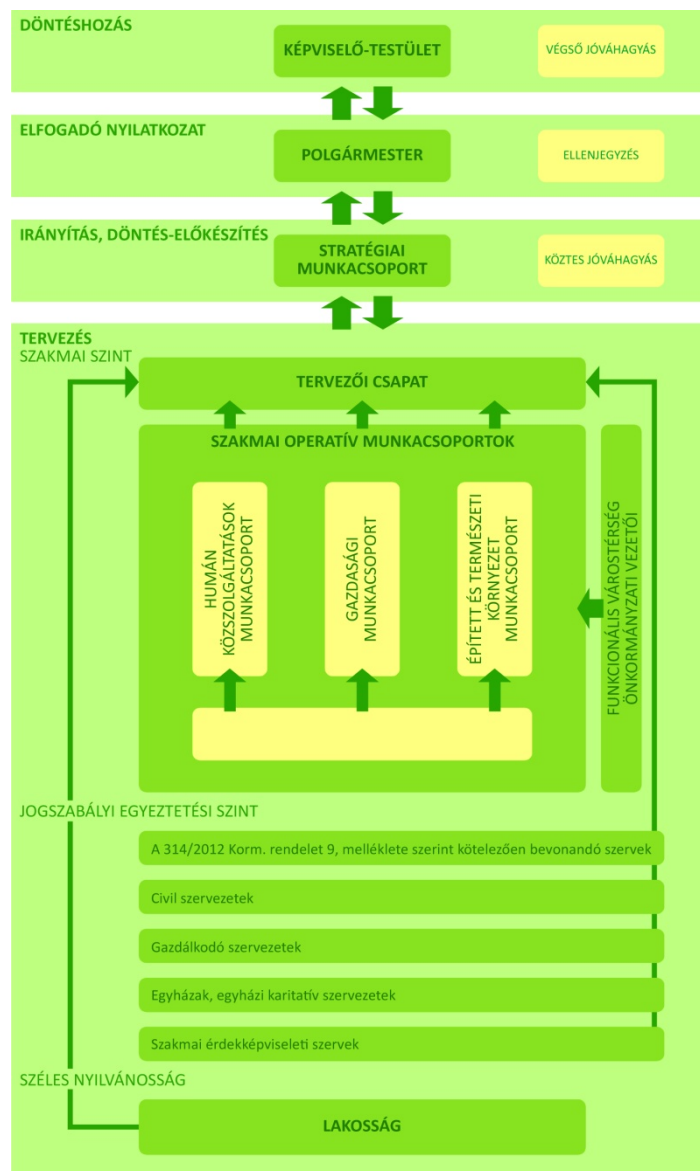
DÖNTÉSHOZÁS

KÉPVISELŐ-TESTÜLET

VÉGSŐ JÓVÁHAGYÁS

ELFOGADÓ NYILATKOZAT

POLGÁRMESTER

ELLENJEGYZÉS

IRÁNYÍTÁS, DÖNTÉS-ELŐKÉSZÍTÉS

STRATÉGIAI MUNKACSOPORT

KÖZTES JÓVÁHAGYÁS

TERVEZÉS
SZAKMAI SZINT

TERVEZŐI CSAPAT

SZAKMAI OPERATÍV MUNKACSOPORTOK

HUMÁN KÖZSZOLGÁLTATÁSOK MUNKACSOPORT

GAZDASÁGI MUNKACSOPORT

ÉPÍTETT ÉS TERMÉSZETI KÖRNYEZET MUNKACSOPORT

FUNKCIONÁLIS VÁROSTÉRSÉG ÖNKORMÁNYZATI VEZETŐI

JOGSZABÁLYI EGYEZTETÉSI SZINT

A 314/2012 Korm. rendelet 9. melléklete szerint kötelezően bevonandó szervek

Civil szervezetek

Gazdálkodó szervezetek

Egyházak, egyházi karitatív szervezetek

Szakmai érdekképviseleti szervek

SZÉLES NYILVÁNOSSÁG

LAKOSSÁG